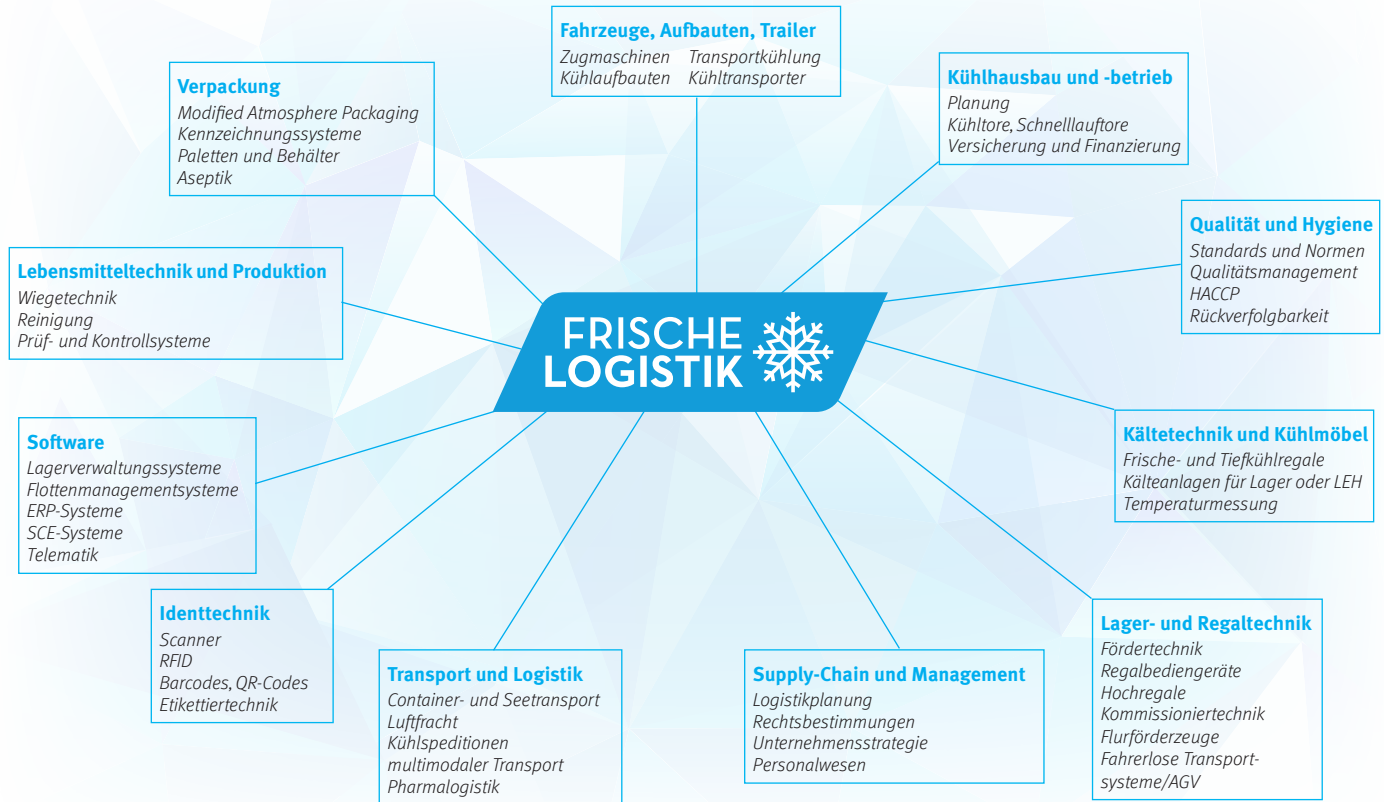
Fahrzeuge, Aufbauten, Trailer
Zugmaschinen
Kühlaufbauten
Transportkühlung
Kühltransporter

Verpackung
Modified Atmosphere Packaging
Kennzeichnungssysteme
Paletten und Behälter
Aseptik

Kühlhausbau und -betrieb
Planung
Kühltore, Schnelllauftore
Versicherung und Finanzierung

Qualität und Hygiene
Standards und Normen
Qualitätsmanagement
HACCP
Rückverfolgbarkeit

Lebensmitteltechnik und Produktion
Wiegetechnik
Reinigung
Prüf- und Kontrollsysteme

FRISCHE LOGISTIK

Software
Lagerverwaltungssysteme
Flottenmanagementsysteme
ERP-Systeme
SCE-Systeme
Telematik

Kältetechnik und Kühlmöbel
Frische- und Tiefkühlregale
Kälteanlagen für Lager oder LEH
Temperaturmessung

Identtechnik
Scanner
RFID
Barcodes, QR-Codes
Etikettiertechnik

Lager- und Regaltechnik
Fördertechnik
Regalbediengeräte
Hochregale
Kommissioniertechnik
Flurförderzeuge
Fahrerlose Transportsysteme/AGV

Transport und Logistik
Container- und Seetransport
Luftfracht
Kühlspeditionen
multimodaler Transport
Pharmalogistik

Supply-Chain und Management
Logistikplanung
Rechtsbestimmungen
Unternehmensstrategie
Personalwesen